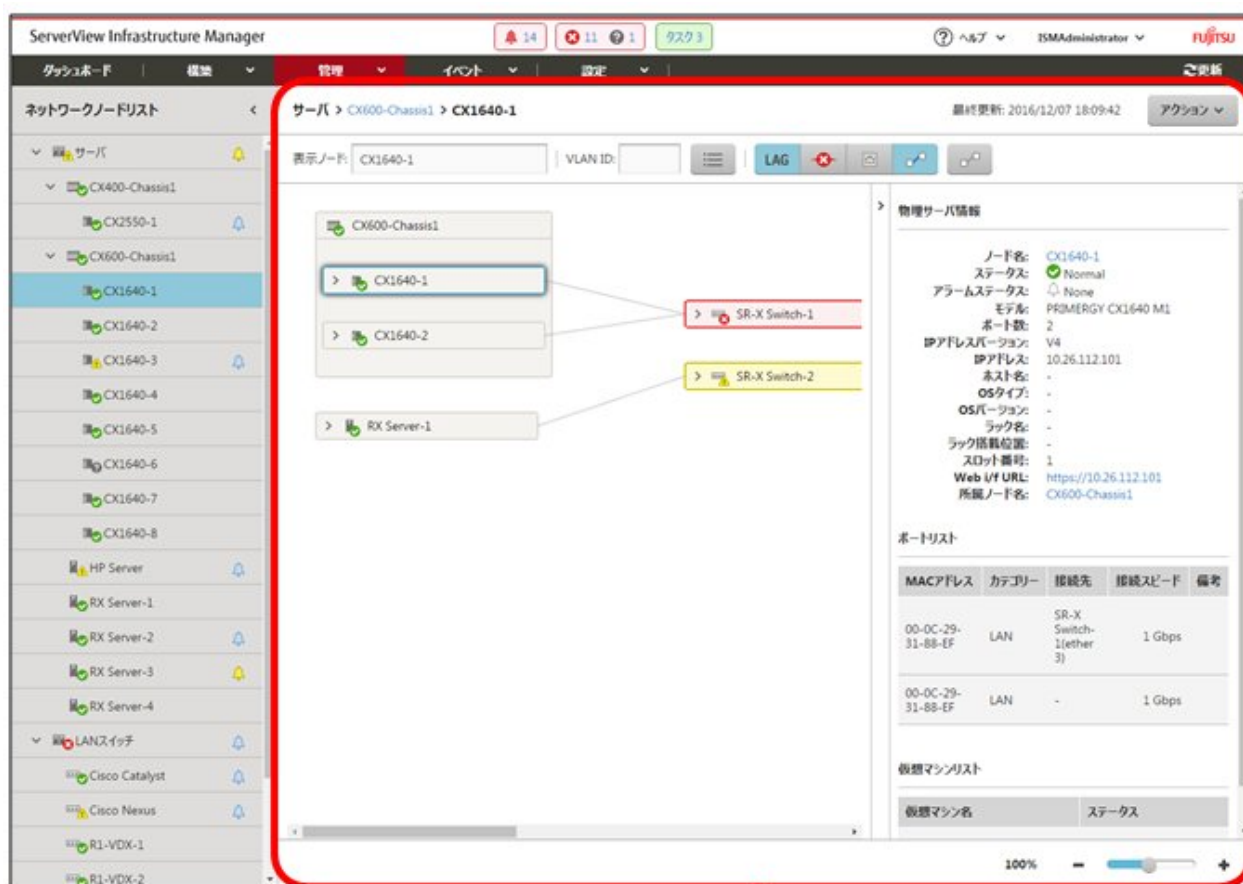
ServerView Infrastructure Manager

14 | 11 | 1 | タスク3

ヘルプ | ISMAdministrator | FUJITSU

ダッシュボード | 構築 | 管理 | イベント | 設定 | ご更新

ネットワークノードリスト

サーバ
CX400-Chassis1
CX2550-1
CX600-Chassis1
CX1640-1
CX1640-2
CX1640-3
CX1640-4
CX1640-5
CX1640-6
CX1640-7
CX1640-8
HP Server
RX Server-1
RX Server-2
RX Server-3
RX Server-4
LANスイッチ
Cisco Catalyst
Cisco Nexus
R1-VDX-1
R1-VDX-2

サーバ > CX600-Chassis1 > CX1640-1

最終更新: 2016/12/07 18:09:42

アクション

表示ノード: CX1640-1 | VLAN ID: | LAG

CX600-Chassis1
CX1640-1
CX1640-2
SR-X Switch-1
SR-X Switch-2
RX Server-1

物理サーバ情報

ノード名: CX1640-1
ステータス: Normal
アラームステータス: None
モデル: PRIMERGY CX1640 M1
ポート数: 2
IPアドレスバージョン: V4
IPアドレス: 10.26.112.101
ホスト名: -
OSタイプ: -
OSバージョン: -
ラック名: -
ラック搭載位置: -
スロット番号: 1
Web i/f URL: https://10.26.112.101
所属ノード名: CX600-Chassis1

ポートリスト

| MACアドレス | カテゴリー | 接続先 | 接続スピード | 備考 |
|---|---|---|---|---|
| 00-0C-29-31-88-EF | LAN | SR-X Switch-1(ether 3) | 1 Gbps | |
| 00-0C-29-31-88-EF | LAN | - | 1 Gbps | |

仮想マシンリスト

| 仮想マシン名 | ステータス |
|---|---|

100%